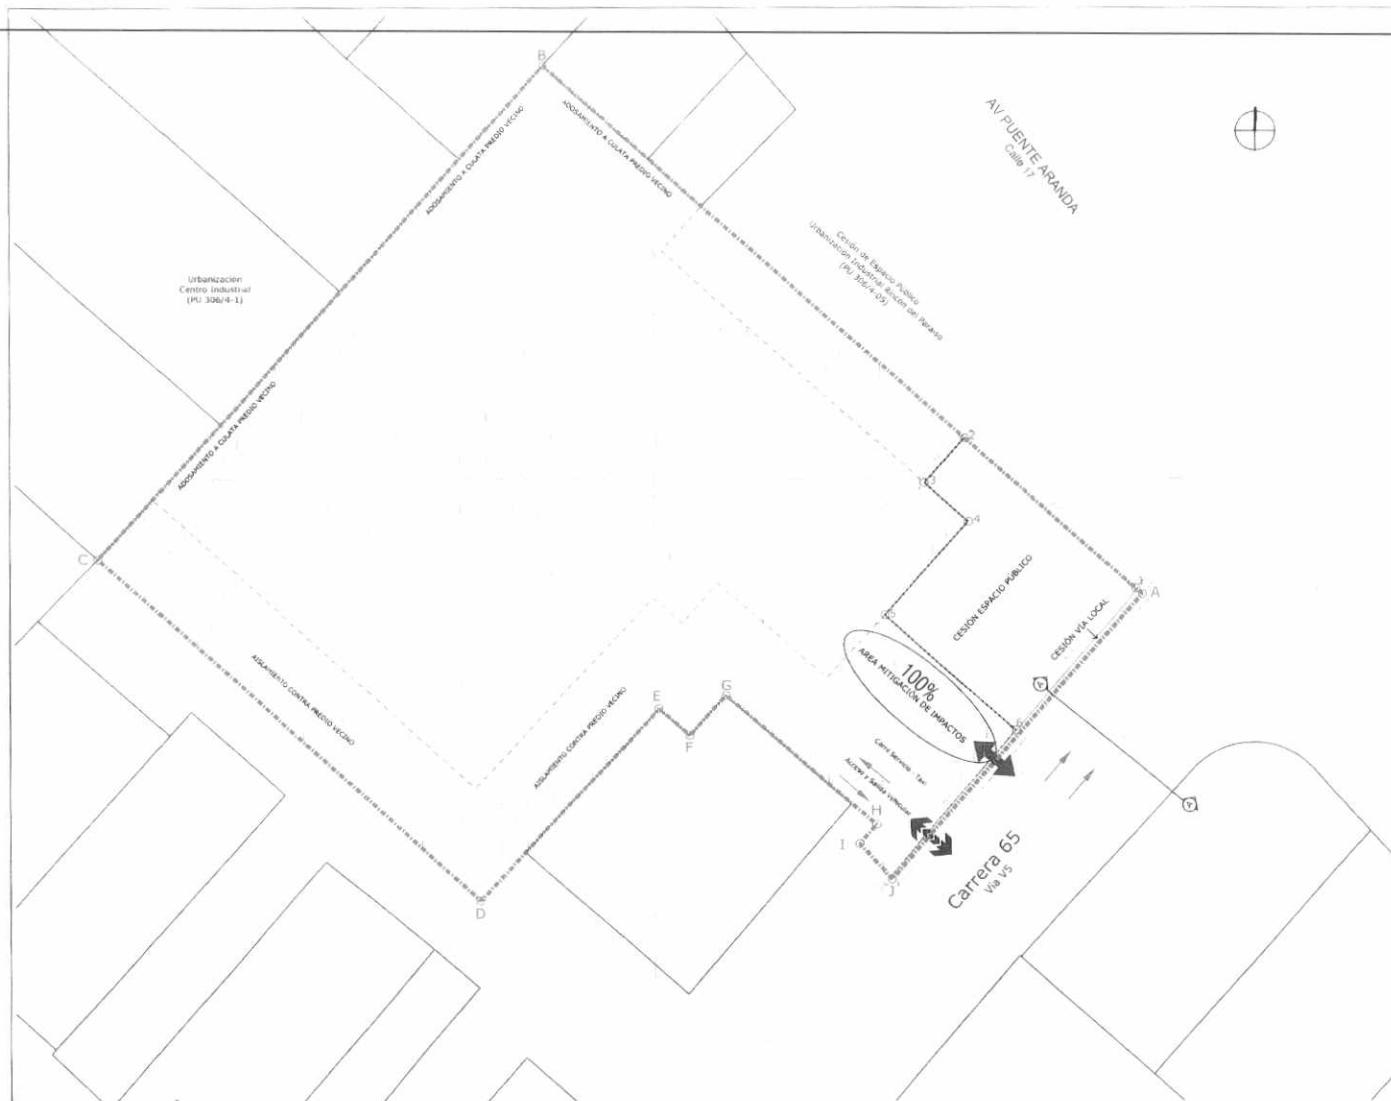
AV PUENTE ARANDA
Calle 17

B

ADOSAMIENTO A CULATA PREDIO VECINO

ADOSAMIENTO A CULATA PREDIO VECINO

Cesión de Espacio Público
Urbanización Industrial Rincón del Paraíso
(PU 306/4-05)

Urbanización
Centro Industrial
(PU 306/4-1)

ADOSAMIENTO A CULATA PREDIO VECINO

2

3

4

C

1

CESIÓN ESPACIO PUBLICO

A

CESIÓN VIA LOCAL

5

100%
AREA MITIGACIÓN DE IMPACTOS

AISLAMIENTO CONTRA PREDIO VECINO

AISLAMIENTO CONTRA PREDIO VECINO

E

G

F

Carril Servicio · Taxi

Acceso y Salida vehicular

H

I

J

D

Carrera 65
Via V5